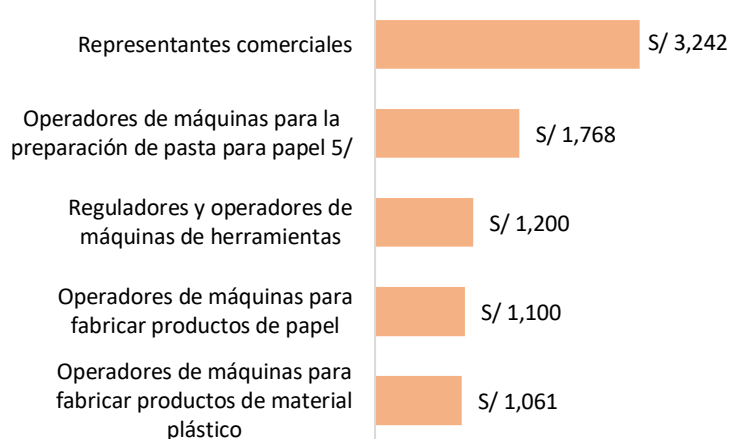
Representantes comerciales S/ 3,242

Operadores de máquinas para la preparación de pasta para papel 5/ S/ 1,768

Reguladores y operadores de máquinas de herramientas S/ 1,200

Operadores de máquinas para fabricar productos de papel S/ 1,100

Operadores de máquinas para fabricar productos de material plástico S/ 1,061